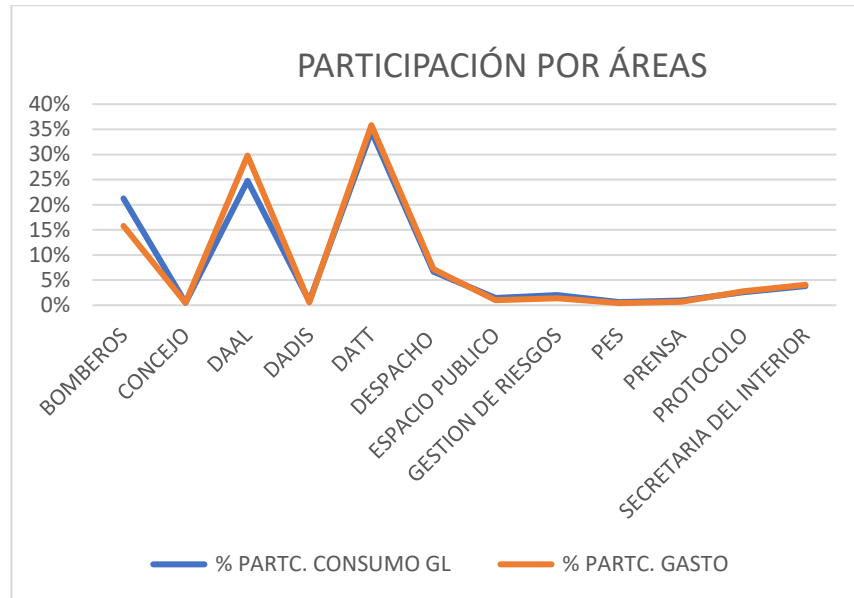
PARTICIPACIÓN POR ÁREAS

40%
35%
30%
25%
20%
15%
10%
5%
0%

BOMBEROS
CONCEJO
DAAL
DADIS
DATT
DESPACHO
ESPACIO PUBLICO
GESTION DE RIESGOS
PES
PRENSA
PROTOCOLO
SECRETARIA DEL INTERIOR

% PARTC. CONSUMO GL
% PARTC. GASTO